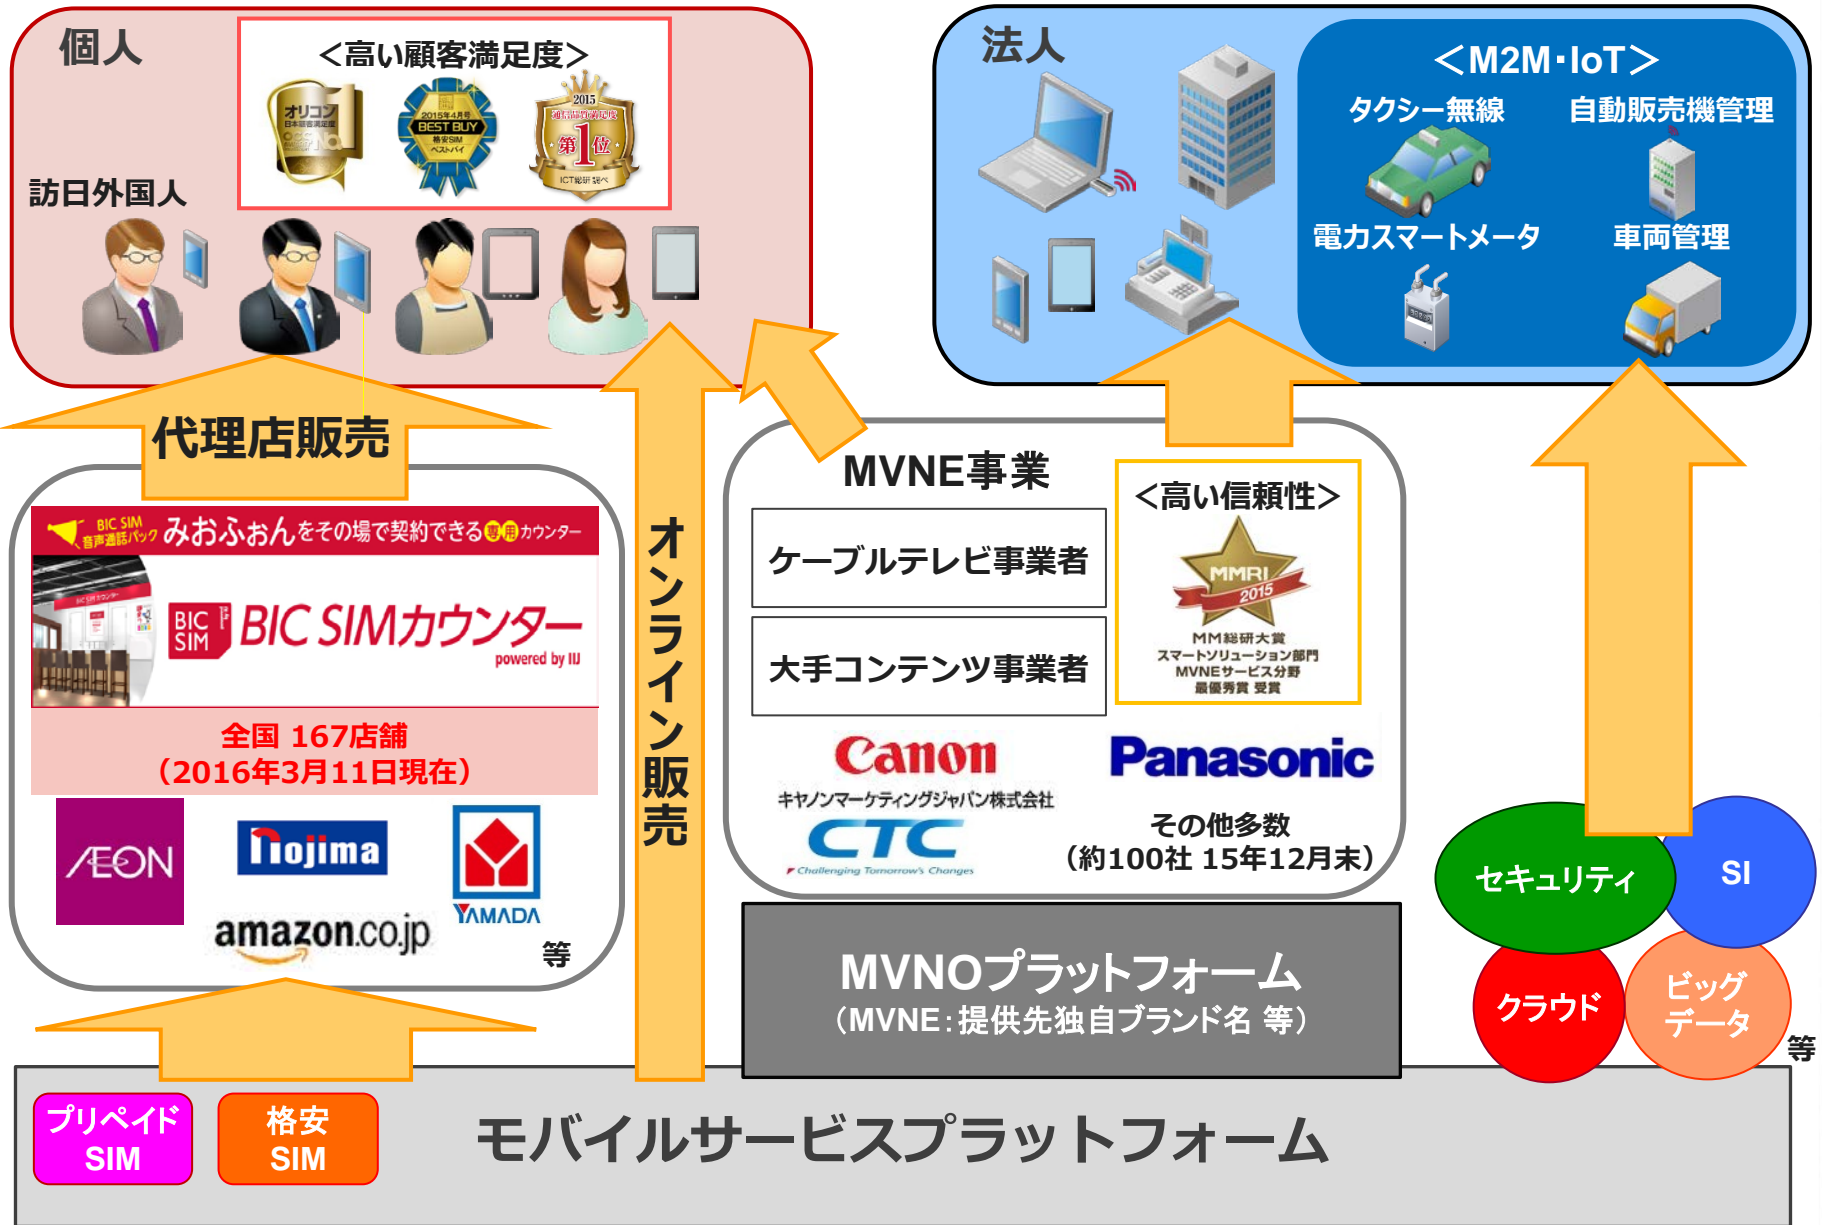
個人

<高い顧客満足度>

オリコン 日本顧客満足度 No.1

2015年4月号 BEST BUY 格安SIM ベストバイ

2015 通信品質満足度 第1位 ICT総研 調べ

訪日外国人

法人

<M2M･IoT>

タクシー無線

自動販売機管理

電力スマートメータ

車両管理

代理店販売

BIC SIM 音声通話パック みおふぉんをその場で契約できる専用カウンター

BIC SIM BIC SIMカウンター powered by IIJ

全国 167店舗
(2016年3月11日現在)

ÆON

nojima

YAMADA

amazon.co.jp

等

オンライン販売

MVNE事業

ケーブルテレビ事業者

大手コンテンツ事業者

<高い信頼性>

MMRI 2015

MM総研大賞
スマートソリューション部門
MVNEサービス分野
最優秀賞 受賞

Canon
キヤノンマーケティングジャパン株式会社

Panasonic

CTC
Challenging Tomorrow's Changes

その他多数
(約100社 15年12月末)

セキュリティ

SI

クラウド

ビッグデータ

等

MVNOプラットフォーム
(MVNE:提供先独自ブランド名 等)

プリペイド SIM

格安 SIM

モバイルサービスプラットフォーム